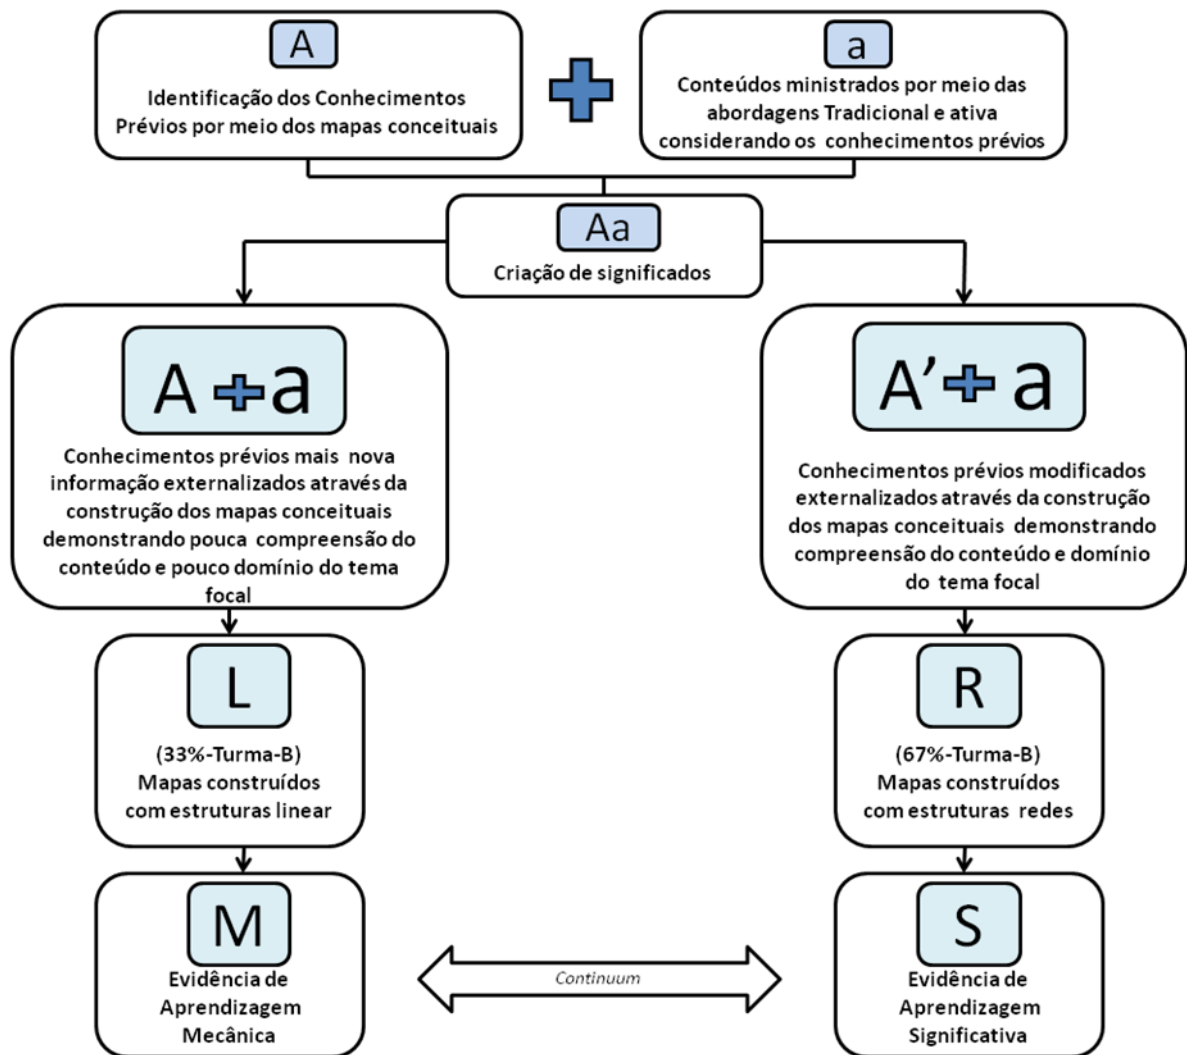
A

Identificação dos Conhecimentos Prévios por meio dos mapas conceituais

a

Conteúdos ministrados por meio das abordagens Tradicional e ativa considerando os conhecimentos prévios

Aa

Criação de significados

A + a

Conhecimentos prévios mais nova informação externalizados através da construção dos mapas conceituais demonstrando pouca compreensão do conteúdo e pouco domínio do tema focal

A' + a

Conhecimentos prévios modificados externalizados através da construção dos mapas conceituais demonstrando compreensão do conteúdo e domínio do tema focal

L

(33%-Turma-B)
Mapas construídos com estruturas linear

R

(67%-Turma-B)
Mapas construídos com estruturas redes

M

Evidência de Aprendizagem Mecânica

Continuum

S

Evidência de Aprendizagem Significativa